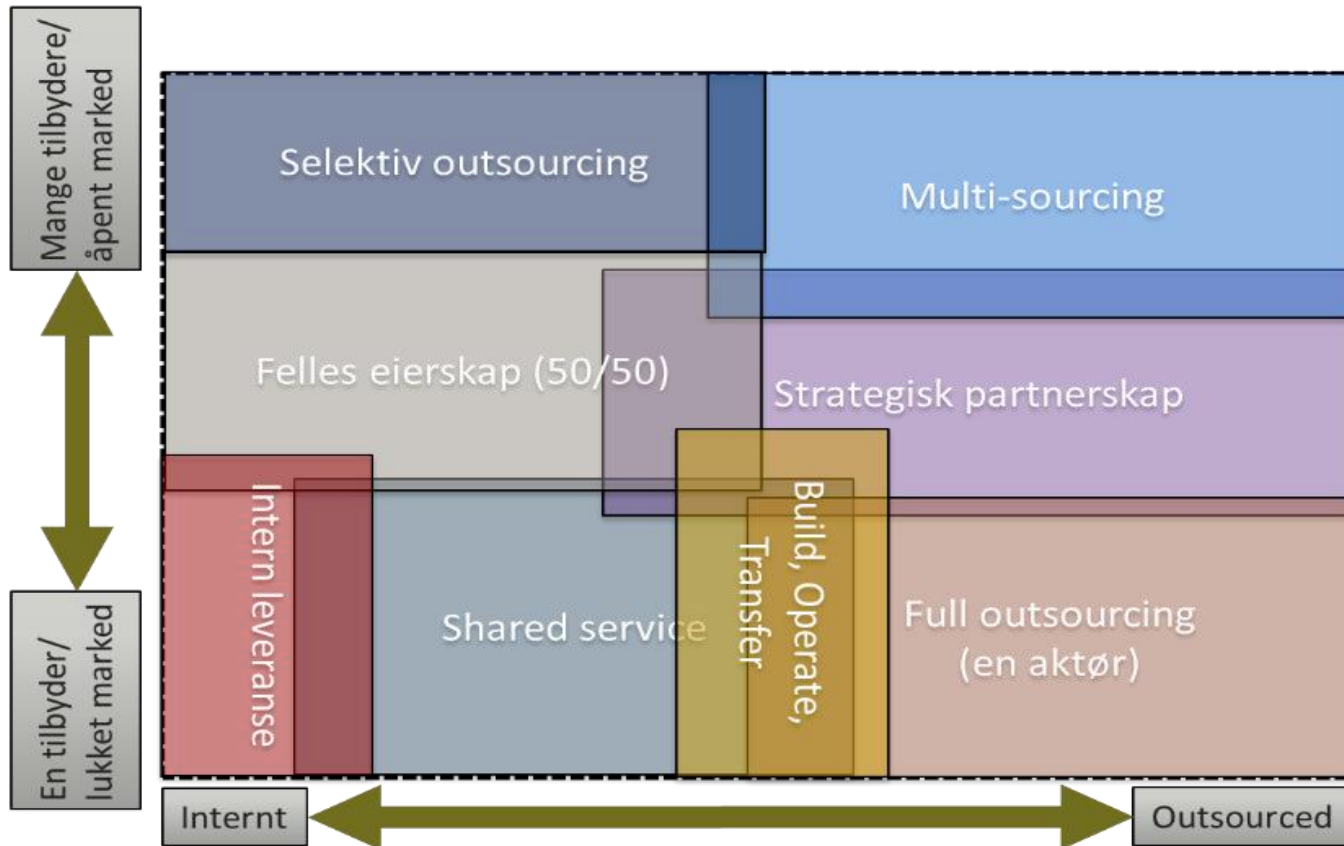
Mange tilbydere/ åpent marked

Selektiv outsourcing

Multi-sourcing

Felles eierskap (50/50)

Strategisk partnerskap

Intern leveranse

Build, Operate, Transfer

Shared service

Full outsourcing (en aktør)

En tilbyder/ lukket marked

Internt

Outsourced